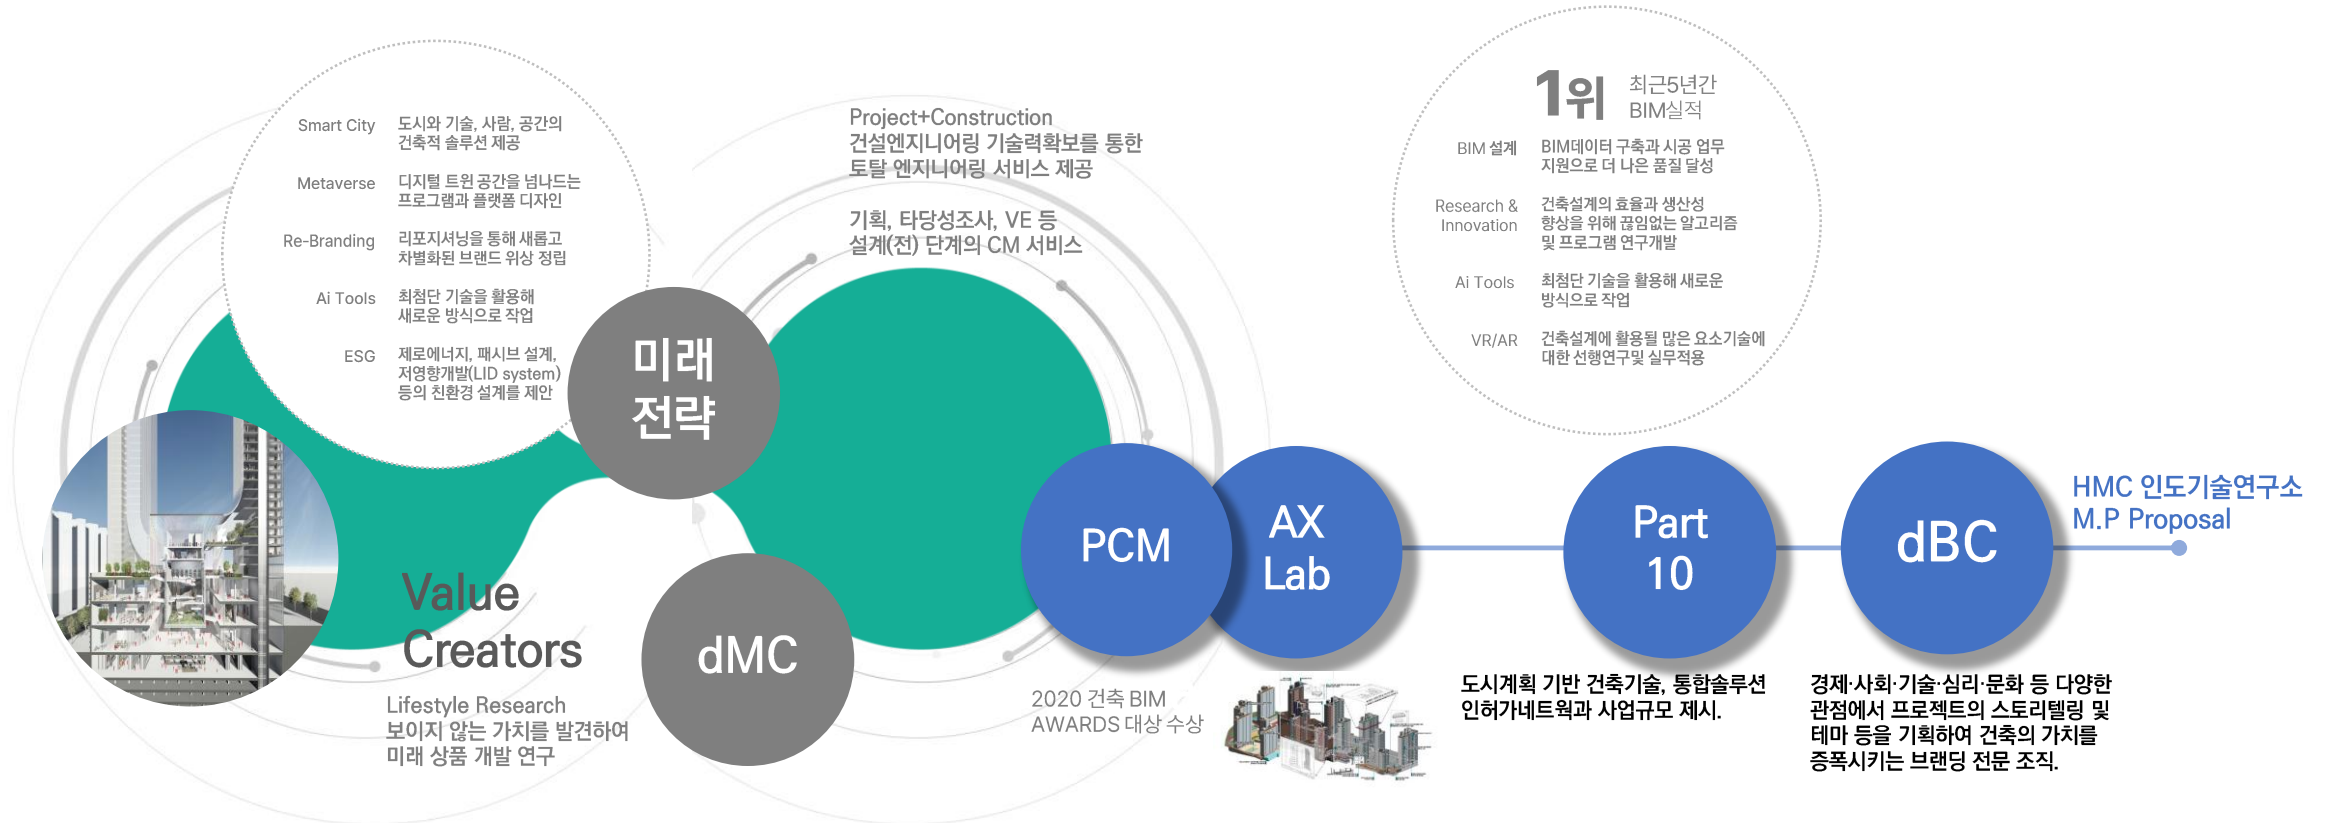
Smart City 도시와 기술, 사람, 공간의 건축적 솔루션 제공

Metaverse 디지털 트윈공간을 넘나드는 프로그램과 플랫폼 디자인

Re-Branding 리포지셔닝을 통해 새롭고 차별화된 브랜드 위상 정립

Ai Tools 최첨단 기술을 활용해 새로운 방식으로 작업

ESG 제로에너지, 패시브 설계, 저영향개발(LID system) 등의 친환경 설계를 제안

미래 전략

Value Creators

Lifestyle Research 보이지 않는 가치를 발견하여 미래 상품 개발 연구

dMC

Project+Construction 건설엔지니어링 기술력확보를 통한 토탈 엔지니어링 서비스 제공

기획, 타당성조사, VE 등 설계(전) 단계의 CM 서비스

PCM

AX Lab

2020 건축 BIM AWARDS 대상 수상

1위 최근5년간 BIM실적

BIM 설계 BIM데이터 구축과 시공 업무 지원으로 더 나은 품질 달성

Research & Innovation 건축설계의 효율과 생산성 향상을 위해 끊임없는 알고리즘 및 프로그램 연구개발

Ai Tools 최첨단 기술을 활용해 새로운 방식으로 작업

VR/AR 건축설계에 활용될 많은 요소기술에 대한 선행연구및 실무적용

Part 10

도시계획 기반 건축기술, 통합솔루션 인허가네트웍과 사업규모 제시.

dBC

경제·사회·기술·심리·문화 등 다양한 관점에서 프로젝트의 스토리텔링 및 테마 등을 기획하여 건축의 가치를 증폭시키는 브랜딩 전문 조직.

HMC 인도기술연구소 M.P Proposal